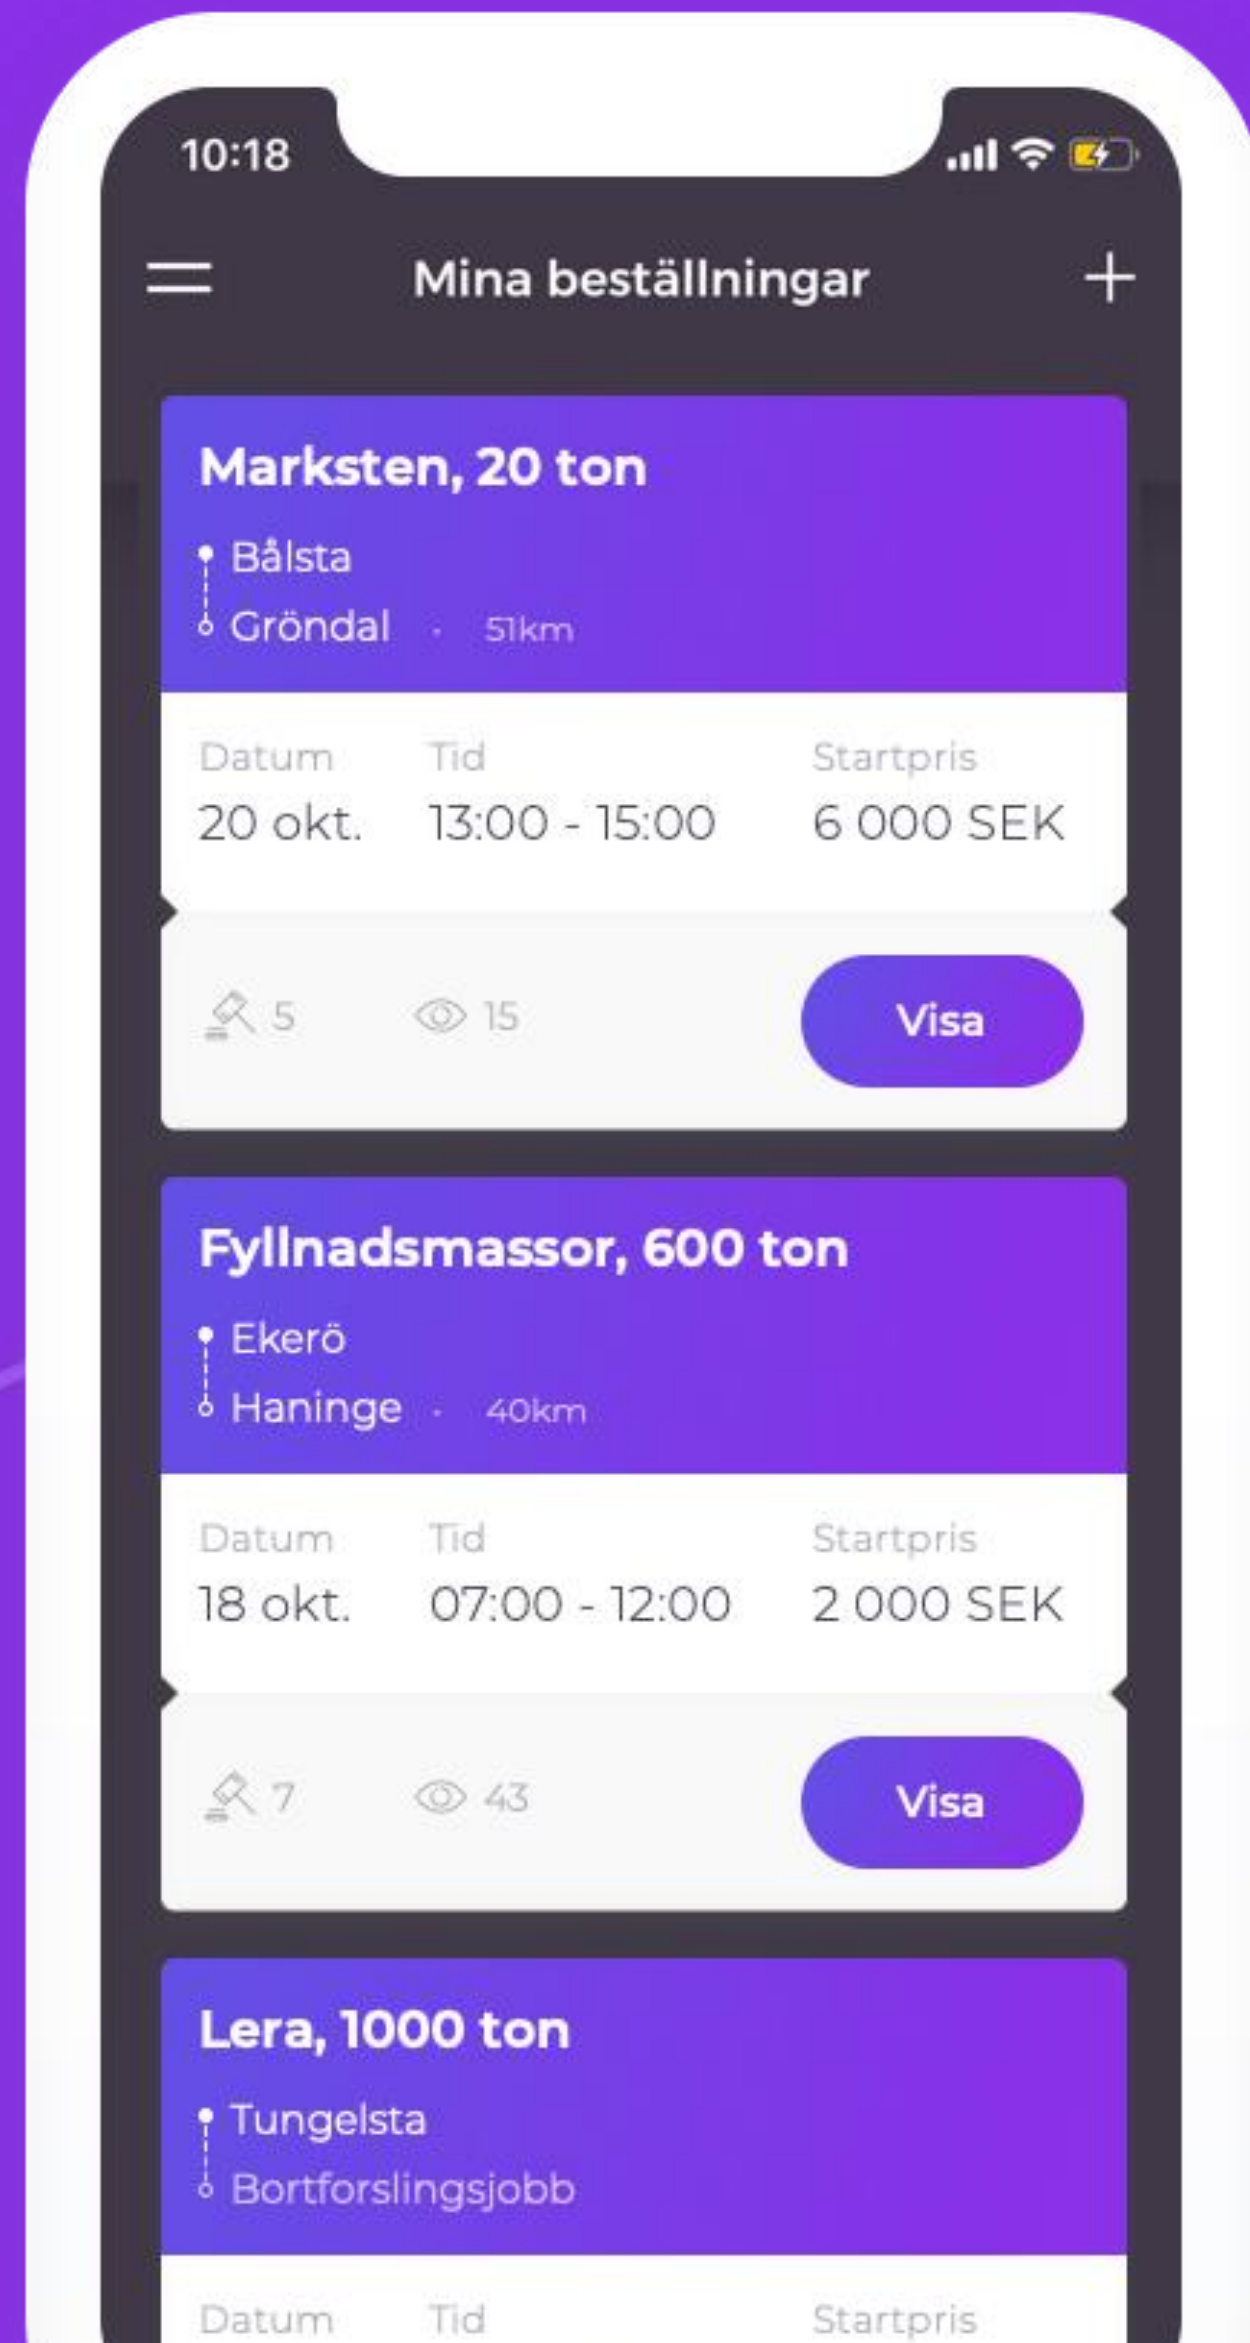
10:18

Mina beställningar

+

Marksten, 20 ton

Bålsta

Gröndal · 51km

| Datum | Tid | Startpris |
|---|---|---|
| 20 okt. | 13:00 - 15:00 | 6 000 SEK |

5 15

Visa

Fyllnadsmassor, 600 ton

Ekerö

Haninge · 40km

| Datum | Tid | Startpris |
|---|---|---|
| 18 okt. | 07:00 - 12:00 | 2 000 SEK |

7 43

Visa

Lera, 1000 ton

Tungelsta

Bortforslingsjobb

Datum Tid Startpris